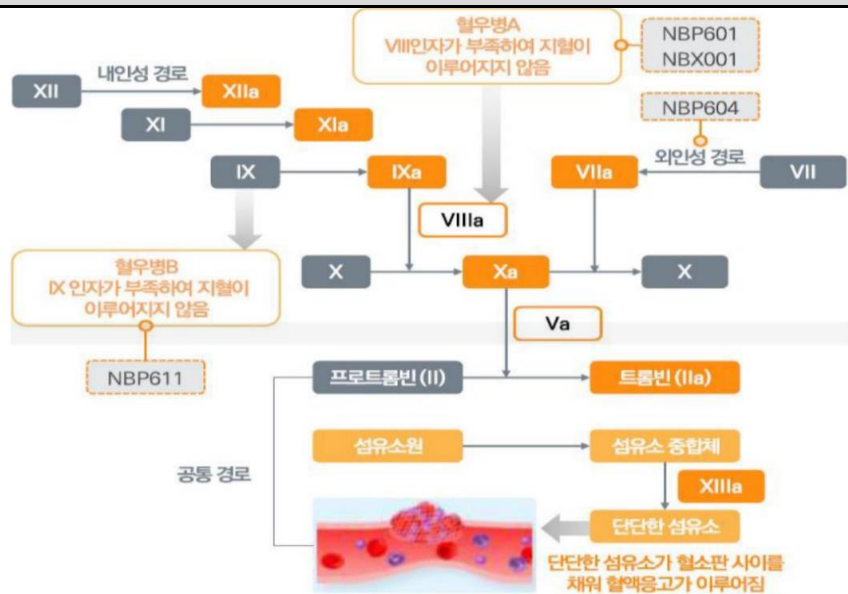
혈우병A
VIII인자가 부족하여 지혈이 이루어지지 않음

NBP601
NBX001

XII
내인성 경로
XIIa

XI
XIa

NBP604

외인성 경로

IX
IXa
VIIa
VII

VIIIa

혈우병B
IX 인자가 부족하여 지혈이 이루어지지 않음

X
Xa
X

Va

NBP611

프로트롬빈 (II)
트롬빈 (IIa)

섬유소원
섬유소 중합체

공통 경로

XIIIa

단단한 섬유소

단단한 섬유소가 혈소판 사이를 채워 혈액응고가 이루어짐